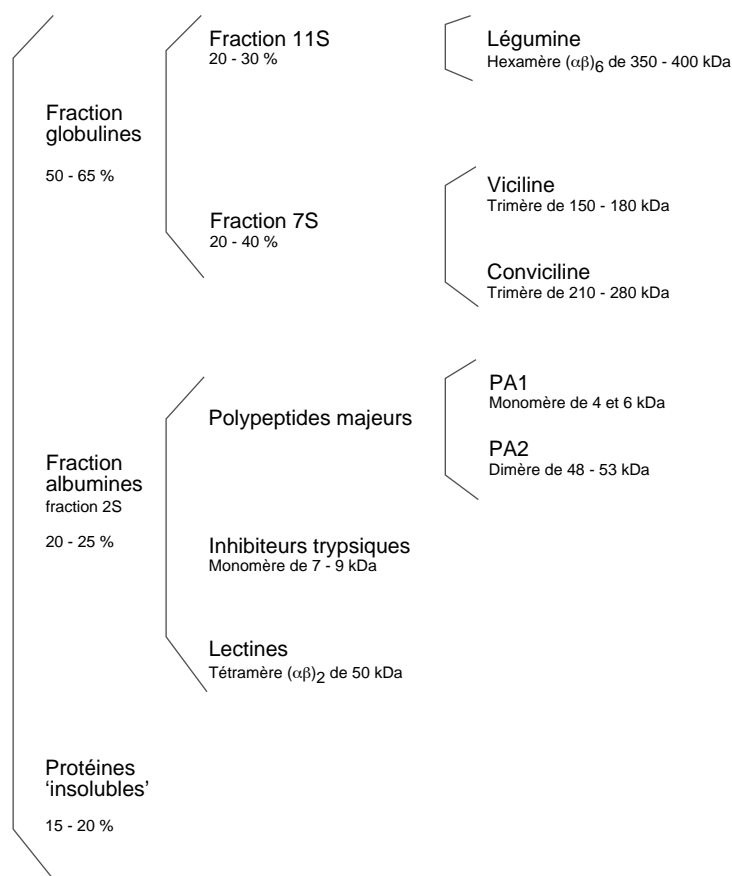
Fraction globulines

50 - 65 %

Fraction 11S
20 - 30 %

Légumine
Hexamère $(\alpha\beta)_6$ de 350 - 400 kDa

Fraction 7S
20 - 40 %

Viciline
Trimère de 150 - 180 kDa

Conviciline
Trimère de 210 - 280 kDa

Fraction albumines
fraction 2S

20 - 25 %

Polypeptides majeurs

PA1
Monomère de 4 et 6 kDa

PA2
Dimère de 48 - 53 kDa

Inhibiteurs trypsiques
Monomère de 7 - 9 kDa

Lectines
Tétramère $(\alpha\beta)_2$ de 50 kDa

Protéines 'insolubles'

15 - 20 %